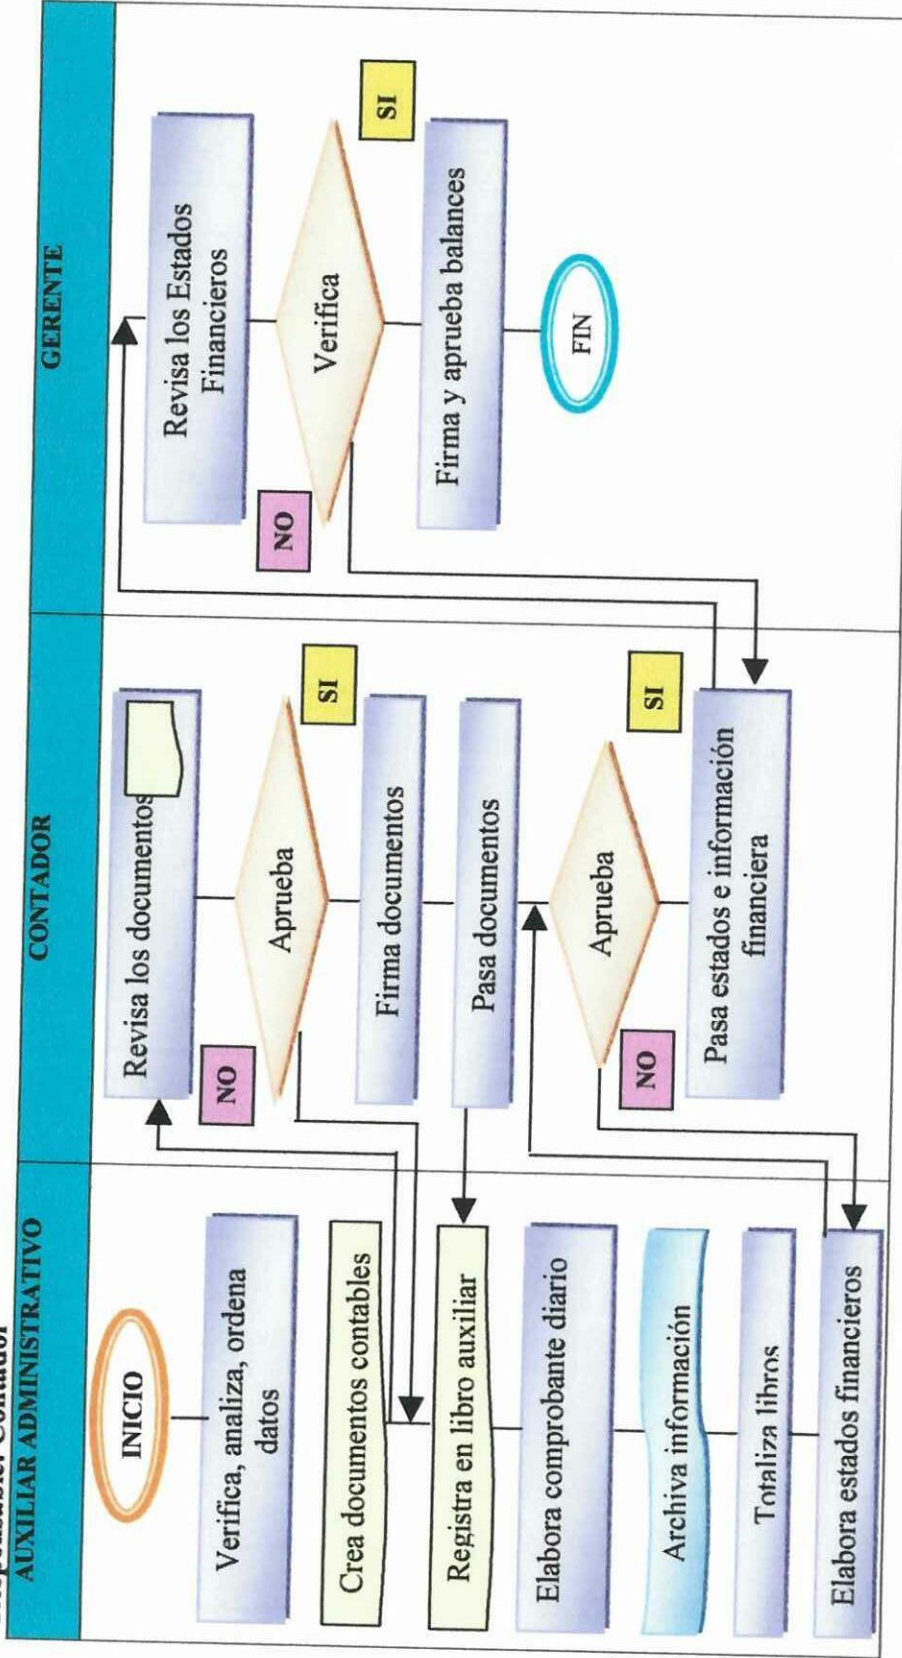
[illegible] Contador

AUXILIAR ADMINISTRATIVO

INICIO

Verifica, analiza, ordena datos

Crea documentos contables

Registra en libro auxiliar

Elabora comprobante diario

Archiva información

Totaliza libros

Elabora estados financieros

CONTADOR

Revisa los documentos

Aprueba

NO

SI

Firma documentos

Pasa documentos

Aprueba

NO

SI

Pasa estados e información financiera

GERENTE

Revisa los Estados Financieros

Verifica

NO

SI

Firma y aprueba balances

FIN